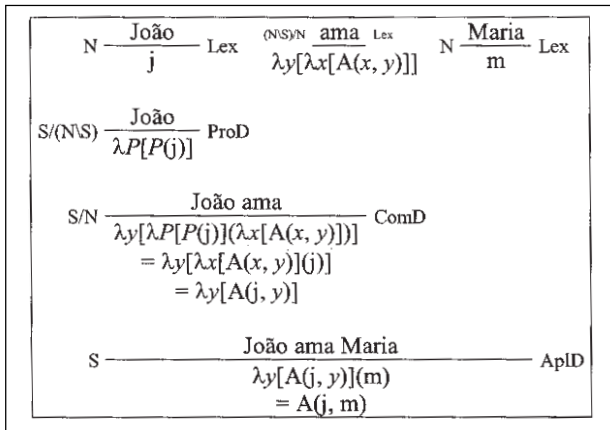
N $\frac{\text{João}}{\text{j}}$ Lex  (N\S)/N $\frac{\text{ama}}{\lambda y[\lambda x[A(x, y)]]}$ Lex  N $\frac{\text{Maria}}{\text{m}}$ Lex

S/(N\S) $\frac{\text{João}}{\lambda P[P(\text{j})]}$ ProD

S/N $\frac{\text{João ama}}{\lambda y[\lambda P[P(\text{j})](\lambda x[A(x, y)])]}$ ComD
$= \lambda y[\lambda x[A(x, y)](\text{j})]$
$= \lambda y[A(\text{j}, y)]$

S $\frac{\text{João ama Maria}}{\lambda y[A(\text{j}, y)](\text{m})}$ AplD
$= A(\text{j}, \text{m})$